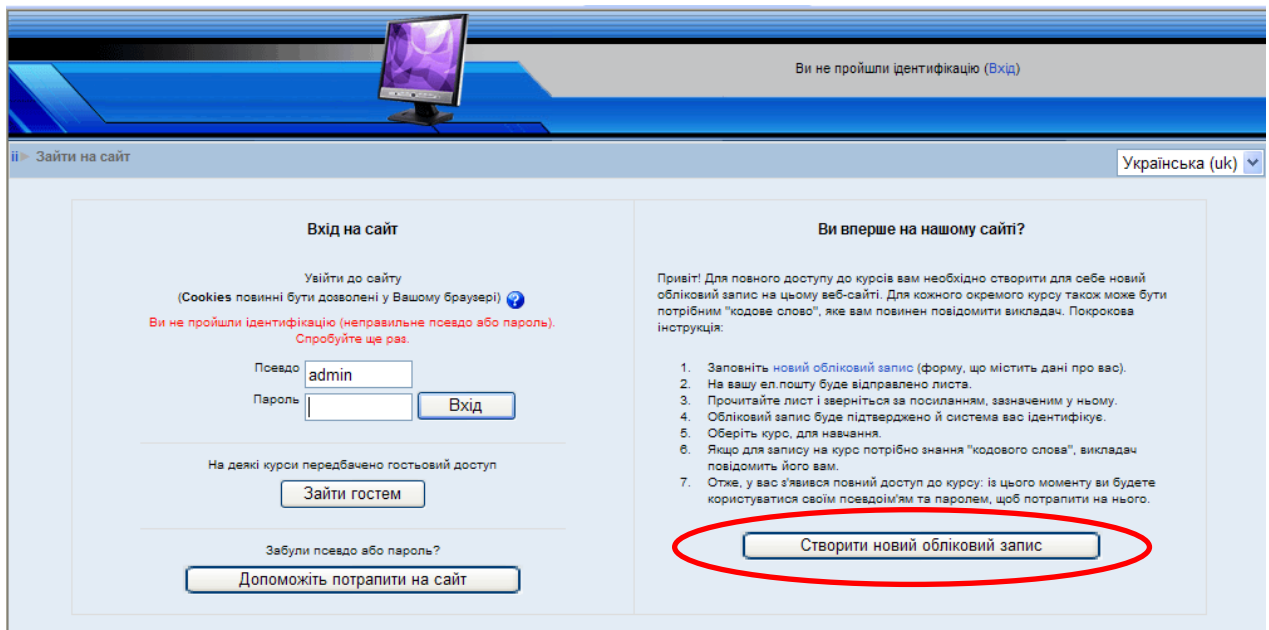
Ви не пройшли ідентифікацію (Вхід)

ii ▸ Зайти на сайт

Українська (uk)

Вхід на сайт

Увійти до сайту
(Cookies повинні бути дозволені у Вашому браузері)

Ви не пройшли ідентифікацію (неправильне псевдо або пароль). Спробуйте ще раз.

Псевдо admin
Пароль
Вхід

На деякі курси передбачено гостьовий доступ
Зайти гостем

Забули псевдо або пароль?
Допоможіть потрапити на сайт

Ви вперше на нашому сайті?

Привіт! Для повного доступу до курсів вам необхідно створити для себе новий обліковий запис на цьому веб-сайті. Для кожного окремого курсу також може бути потрібним "кодове слово", яке вам повинен повідомити викладач. Покрокова інструкція:

1. Заповніть новий обліковий запис (форму, що містить дані про вас).
2. На вашу ел.пошту буде відправлено листа.
3. Прочитайте лист і зверніться за посиланням, зазначеним у ньому.
4. Обліковий запис буде підтверджено й система вас ідентифікує.
5. Оберіть курс, для навчання.
6. Якщо для запису на курс потрібно знання "кодового слова", викладач повідомить його вам.
7. Отже, у вас з'явився повний доступ до курсу: із цього моменту ви будете користуватися своїм псевдоім'ям та паролем, щоб потрапити на нього.

Створити новий обліковий запис